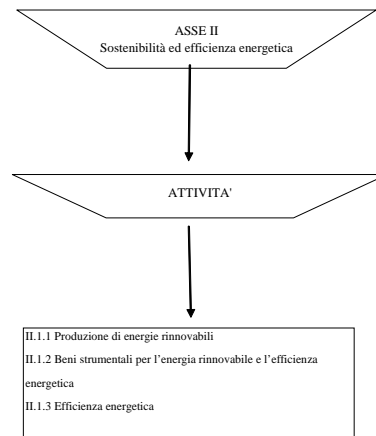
ASSE II
Sostenibilità ed efficienza energetica

ATTIVITA'

II.1.1 Produzione di energie rinnovabili

II.1.2 Beni strumentali per l'energia rinnovabile e l'efficienza energetica

II.1.3 Efficienza energetica